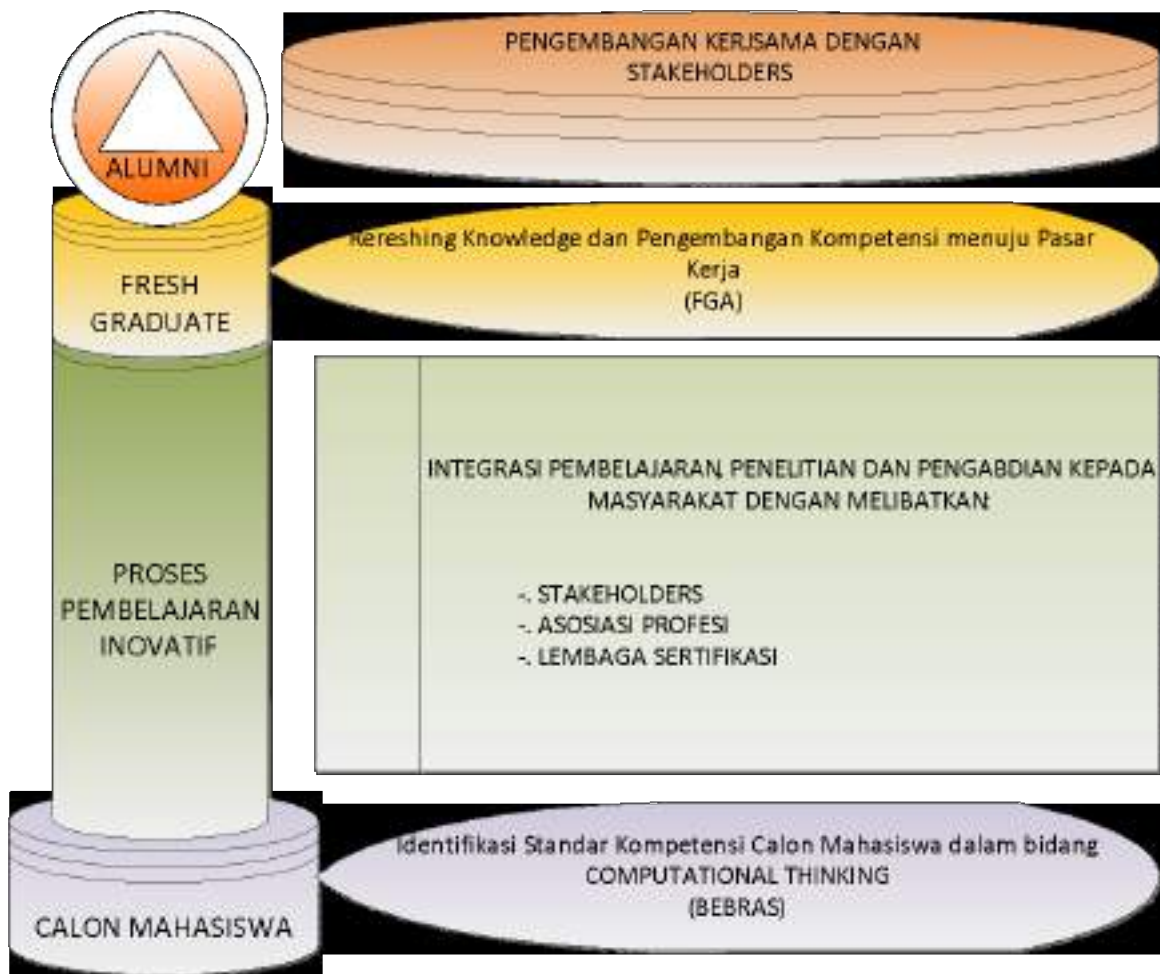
ALUMNI

PENGEMBANGAN KERJSAMA DENGAN STAKEHOLDERS

FRESH GRADUATE

Rereshing Knowledge dan Pengembangan Kompetensi menuju Pasar Kerja
(FGA)

PROSES PEMBELAJARAN INOVATIF

INTEGRASI PEMBELAJARAN, PENELITIAN DAN PENGABDIAN KEPADA MASYARAKAT DENGAN MELIBATKAN:

-. STAKEHOLDERS
-. ASOSIASI PROFESI
-. LEMBAGA SERTIFIKASI

CALON MAHASISWA

Identifikasi Standar Kompetensi Calon Mahasiswa dalam bidang COMPUTATIONAL THINKING
(BEBRAS)